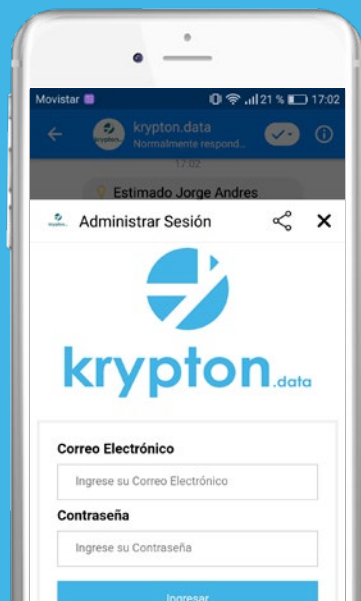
Movistar 21 % 17:02

krypton.data
Normalmente respond...

17:02

Estimado Jorge Andres

krypton Administrar Sesión

krypton.data

Correo Electrónico

Ingrese su Correo Electrónico

Contraseña

Ingrese su Contraseña

Ingresar